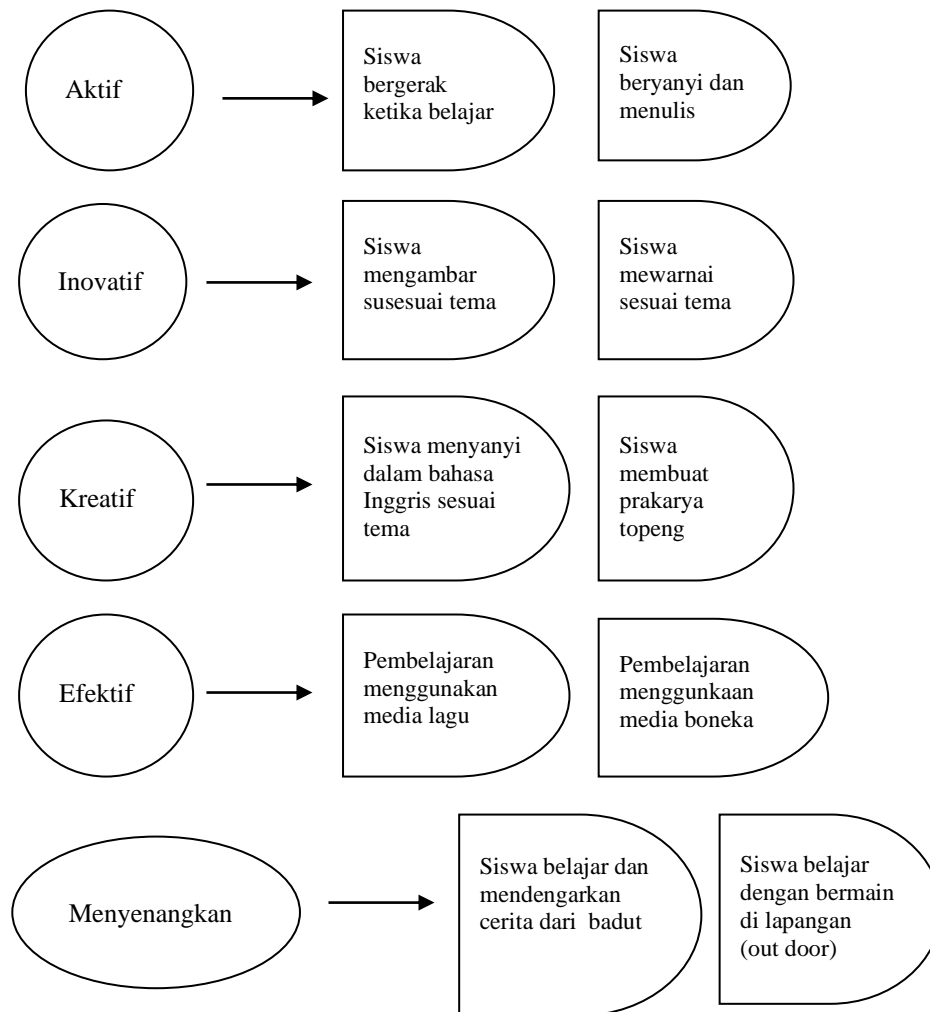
Aktif

Siswa bergerak ketika belajar

Siswa beryanyi dan menulis

Inovatif

Siswa mengambar susesuai tema

Siswa mewarnai sesuai tema

Kreatif

Siswa menyanyi dalam bahasa Inggris sesuai tema

Siswa membuat prakarya topeng

Efektif

Pembelajaran menggunakan media lagu

Pembelajaran menggunkaan media boneka

Menyenangkan

Siswa belajar dan mendengarkan cerita dari badut

Siswa belajar dengan bermain di lapangan (out door)